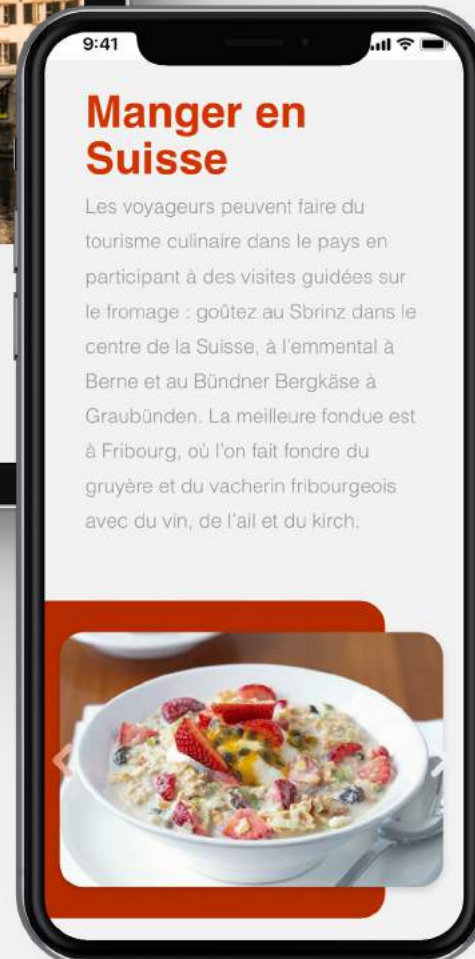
9:41

Manger en Suisse

Les voyageurs peuvent faire du tourisme culinaire dans le pays en participant à des visites guidées sur le fromage : goûtez au Sbrinz dans le centre de la Suisse, à l'emmental à Berne et au Bündner Bergkäse à Graubünden. La meilleure fondue est à Fribourg, où l'on fait fondre du gruyère et du vacherin fribourgeois avec du vin, de l'ail et du kirch.